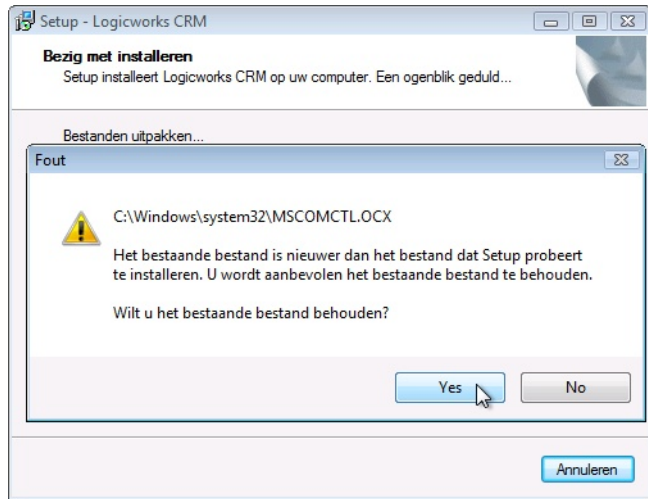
Setup - Logicworks CRM

Bezig met installeren
Setup installeert Logicworks CRM op uw computer. Een ogenblik geduld...

Bestanden uitpakken...

Fout

C:\Windows\system32\MSCOMCTL.OCX

Het bestaande bestand is nieuwer dan het bestand dat Setup probeert te installeren. U wordt aanbevolen het bestaande bestand te behouden.

Wilt u het bestaande bestand behouden?

Yes

No

Annuleren